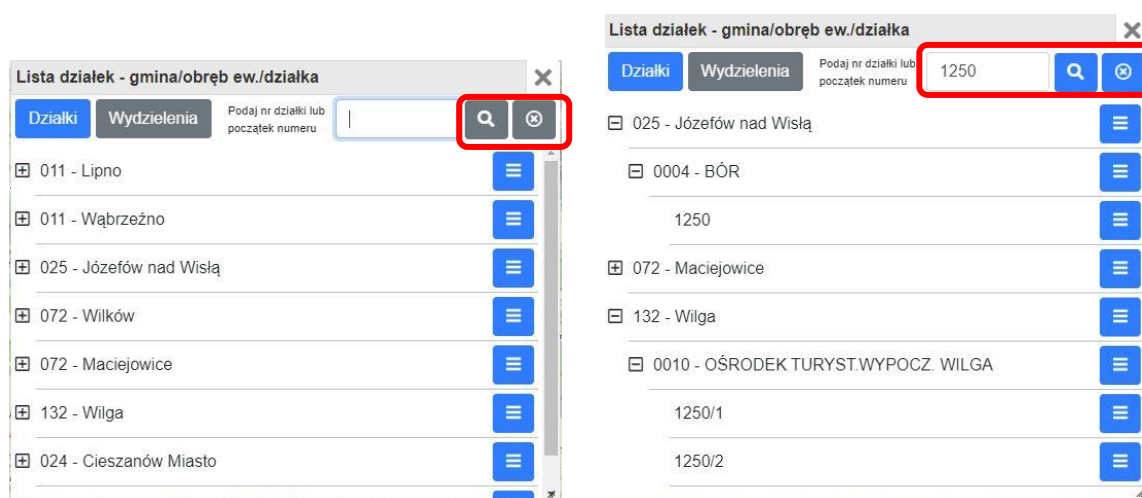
Lista działek - gmina/obręb ew./działka

Działki Wydzielenia Podaj nr działki lub początek numeru

⊞ 011 - Lipno

⊞ 011 - Wąbrzeźno

⊞ 025 - Józefów nad Wisłą

⊞ 072 - Wilków

⊞ 072 - Maciejowice

⊞ 132 - Wilga

⊞ 024 - Cieszanów Miasto

Lista działek - gmina/obręb ew./działka

Działki Wydzielenia Podaj nr działki lub początek numeru 1250

⊟ 025 - Józefów nad Wisłą

⊟ 0004 - BÓR

1250

⊞ 072 - Maciejowice

⊟ 132 - Wilga

⊟ 0010 - OŚRODEK TURYST.WYPOCZ. WILGA

1250/1

1250/2